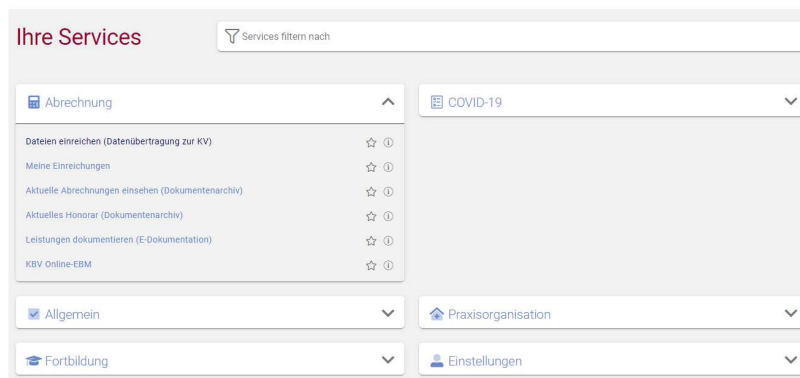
Ihre Services

Services filtern nach

Abrechnung

Dateien einreichen (Datenübertragung zur KV)

Meine Einreichungen

Aktuelle Abrechnungen einsehen (Dokumentenarchiv)

Aktuelles Honorar (Dokumentenarchiv)

Leistungen dokumentieren (E-Dokumentation)

KBV Online-EBM

COVID-19

Allgemein

Praxisorganisation

Fortbildung

Einstellungen